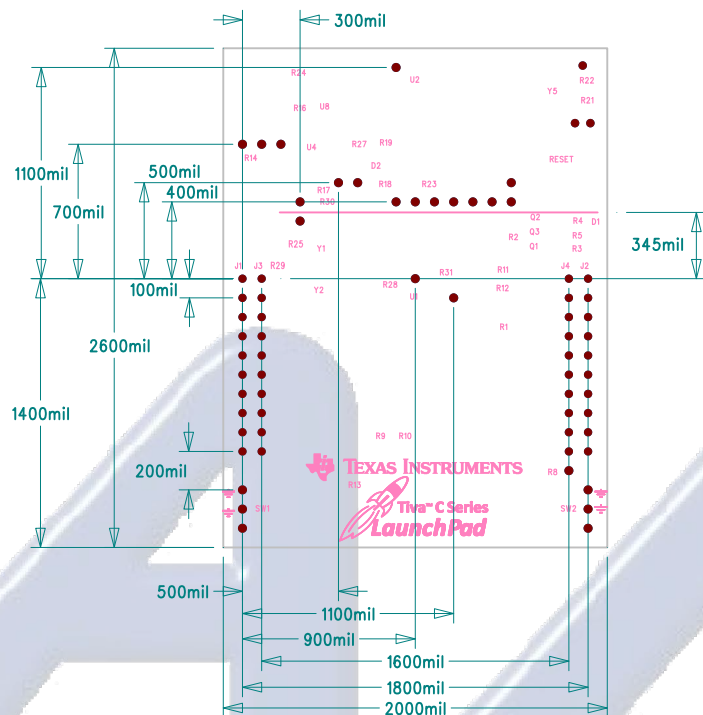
300mil
R24
U2
R22
Y5
R16
U8
R21
1100mil
R14
U4
R27
R19
RESET
700mil
500mil
D2
R17
R18
R23
400mil
R30
Q2
R4
D1
R5
R2
Q3
345mil
R25
Y1
Q1
R3
J1
J3
R29
R31
R11
J4
J2
100mil
Y2
R28
U1
R12
R1
2600mil
1400mil
R9
R10
TEXAS INSTRUMENTS
R8
200mil
R13
Tiva™ C Series
SW1
SW2
LaunchPad
500mil
1100mil
900mil
1600mil
1800mil
2000mil